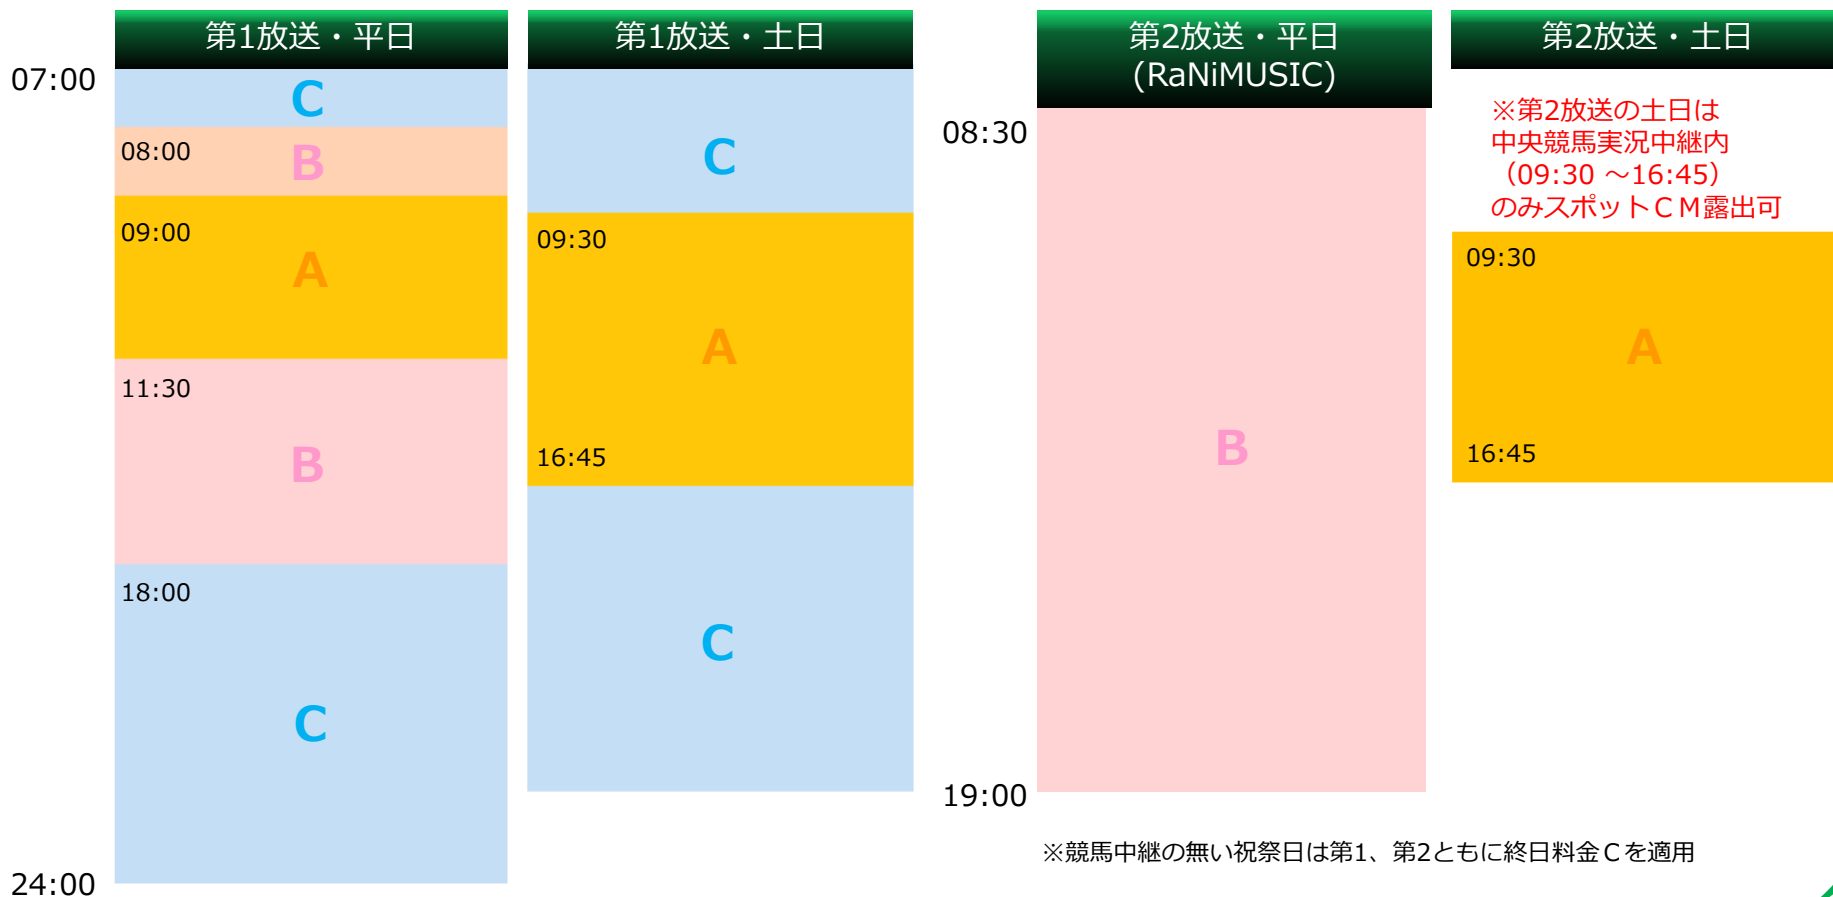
07:00

24:00

第1放送・平日

C

08:00 B

09:00 A

11:30 B

18:00 C

第1放送・土日

C

09:30 A

16:45

C

08:30

19:00

第2放送・平日 (RaNiMUSIC)

B

第2放送・土日

※第2放送の土日は中央競馬実況中継内（09:30 ～16:45）のみスポットＣＭ露出可

09:30 A

16:45

※競馬中継の無い祝祭日は第1、第2ともに終日料金Ｃを適用